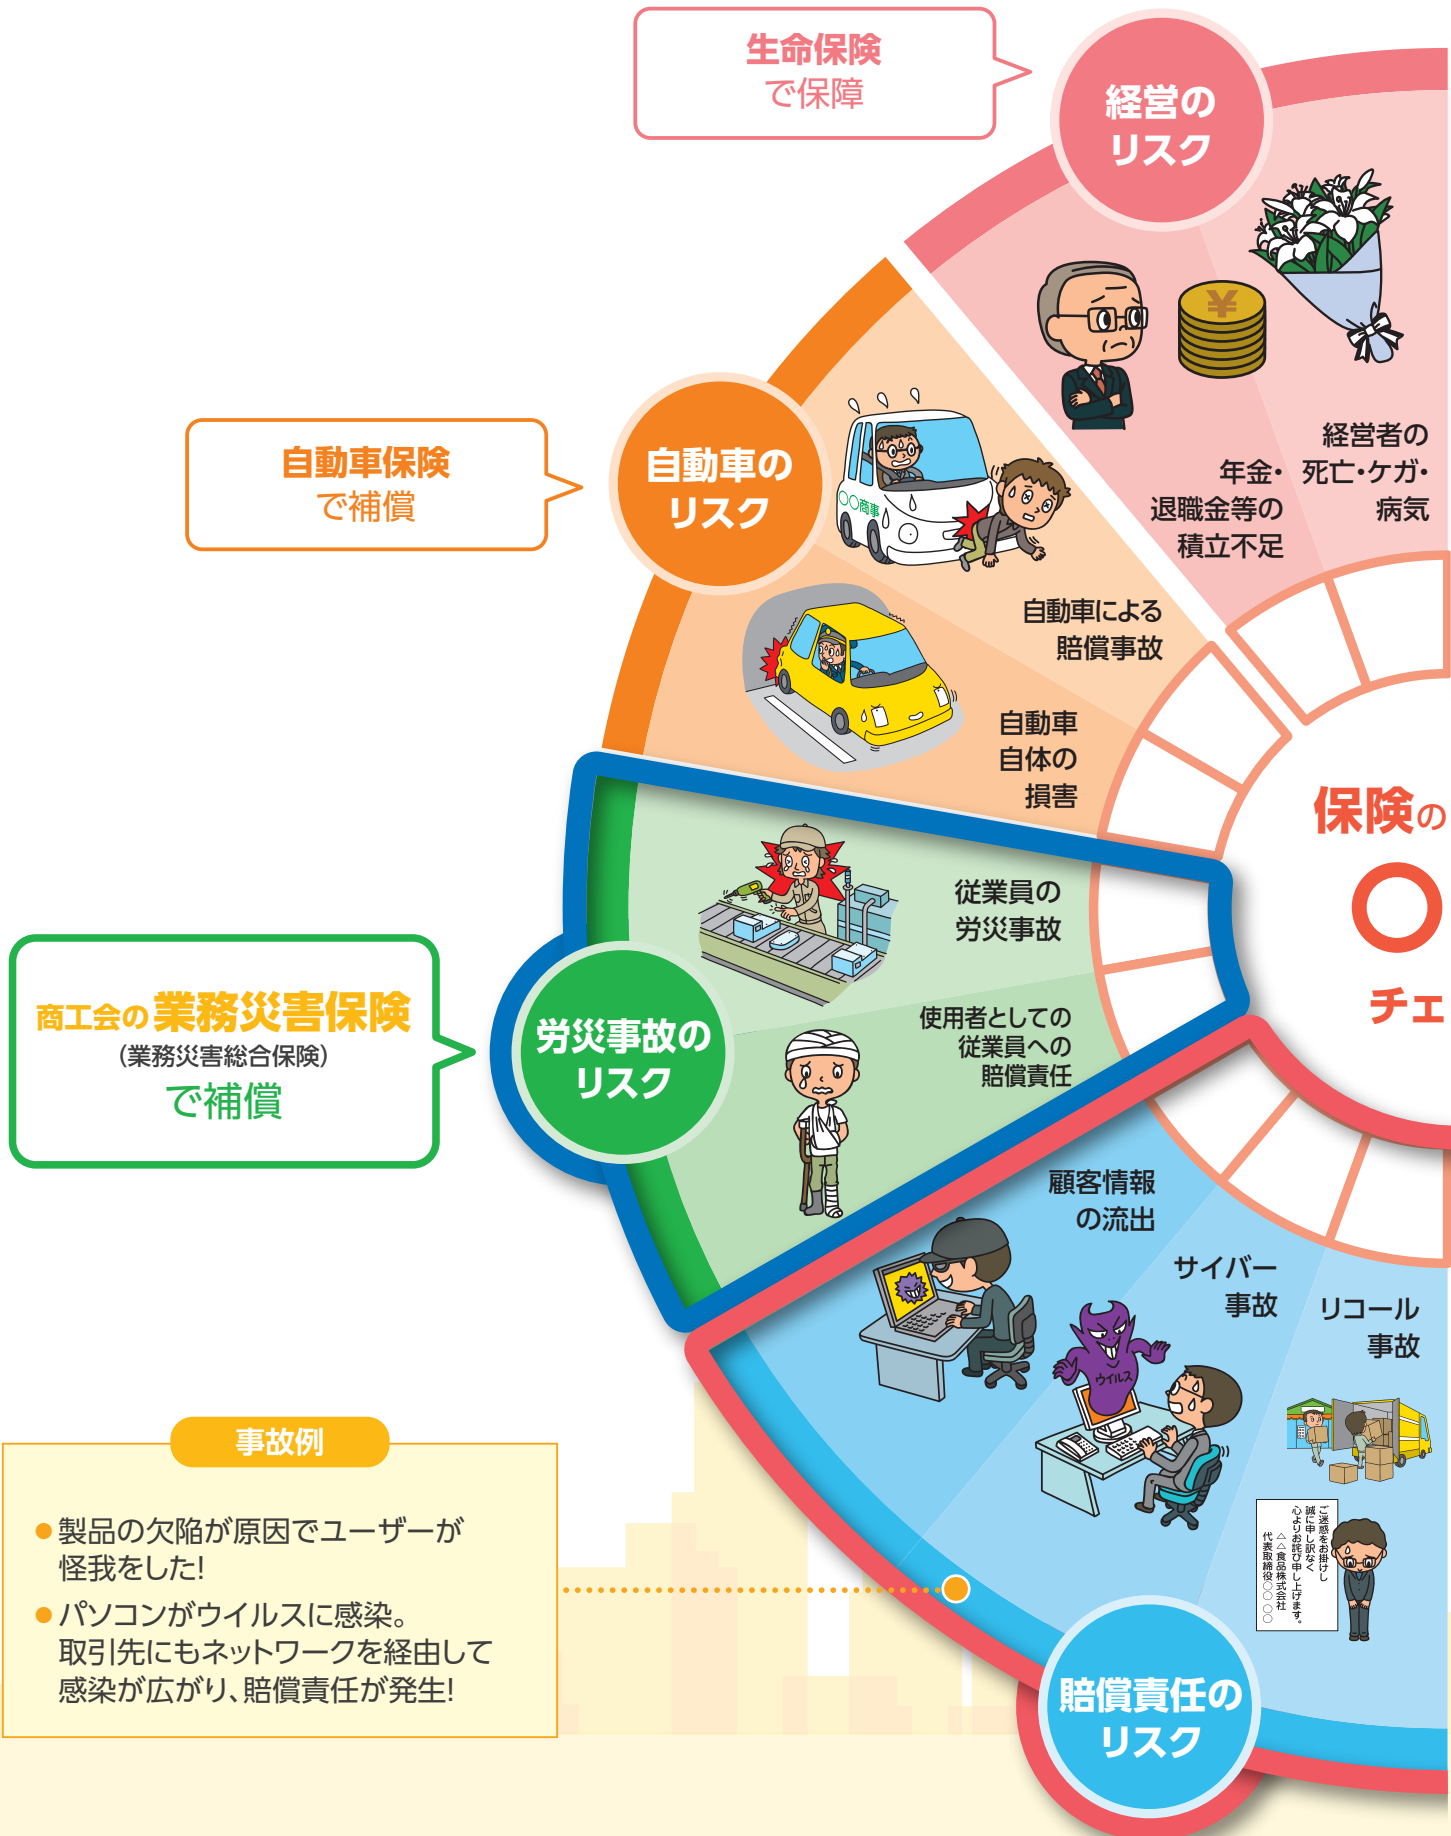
生命保険
で保障

経営の
リスク

経営者の
死亡・ケガ・
病気

年金・
退職金等の
積立不足

自動車保険
で補償

自動車の
リスク

○○商事

自動車による
賠償事故

自動車
自体の
損害

保険の
○
チェ

従業員の
労災事故

使用者としての
従業員への
賠償責任

商工会の業務災害保険
（業務災害総合保険）
で補償

労災事故の
リスク

顧客情報
の流出

サイバー
事故

リコール
事故

ウイルス

ご迷惑をお掛けし
誠に申し訳なく
心よりお詫び申し上げます。
△△食品株式会社
代表取締役○○○○

事故例

●製品の欠陥が原因でユーザーが怪我をした!
●パソコンがウイルスに感染。取引先にもネットワークを経由して感染が広がり、賠償責任が発生!

賠償責任の
リスク